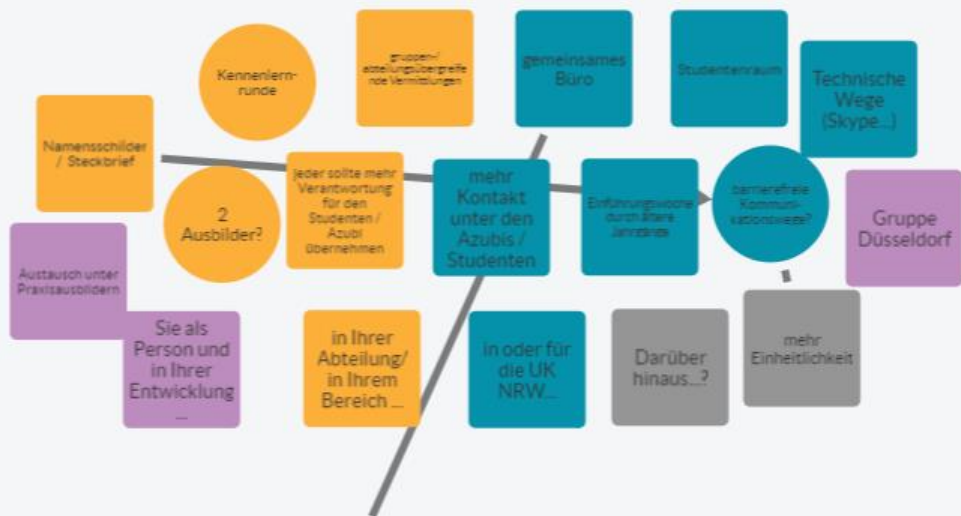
Kennenlern-runde

gruppen-/ abteilungsübergreifende Vermittlungen

gemeinsames Büro

Studentenraum

Technische Wege (Skype...)

Namensschilder / Steckbrief

jeder sollte mehr Verantwortung für den Studenten / Azubi übernehmen

mehr Kontakt unter den Azubis / Studenten

Einführungswoche durch ältere Jahrgänge

barrierefreie Kommunikationswege?

Gruppe Düsseldorf

2 Ausbilder?

Austausch unter Praxisausbildern

Sie als Person und in Ihrer Entwicklung ...

in Ihrer Abteilung/ in Ihrem Bereich ...

in oder für die UK NRW...

Darüber hinaus...?

mehr Einheitlichkeit